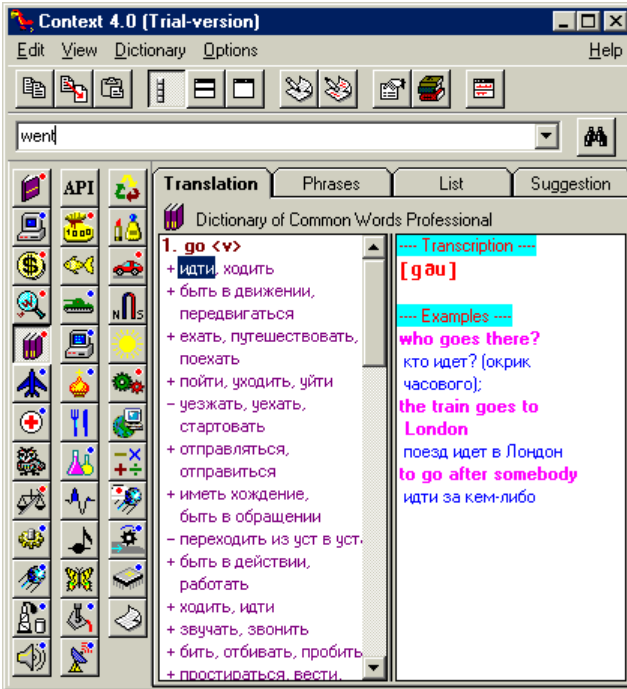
Context 4.0 (Trial-version)

Edit View Dictionary Options Help

went

API

Translation Phrases List Suggestion

Dictionary of Common Words Professional

1. go <v>
+ идти, ходить
+ быть в движении, передвигаться
+ ехать, путешествовать, поехать
+ пойти, уходить, уйти
– уезжать, уехать, стартовать
+ отправляться, отправиться
+ иметь хождение, быть в обращении
– переходить из уст в уст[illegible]
+ быть в действии, работать
+ ходить, идти
+ звучать, звонить
+ бить, отбивать, пробить
+ простираться, вести,

---- Transcription ----
[gəu]

---- Examples ----
who goes there?
кто идет? (окрик часового);
the train goes to London
поезд идет в Лондон
to go after somebody
идти за кем-либо